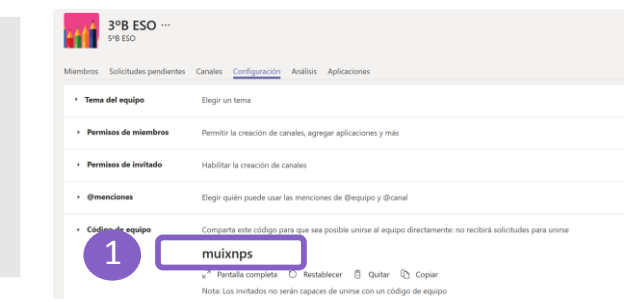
3ºB ESO ···
5ºB ESO

Miembros Solicitudes pendientes Canales Configuración Análisis Aplicaciones

▸ Tema del equipo Elegir un tema

▸ Permisos de miembros Permitir la creación de canales, agregar aplicaciones y más

▸ Permisos de invitado Habilitar la creación de canales

▸ @menciones Elegir quién puede usar las menciones de @equipo y @canal

▾ Código de equipo Comparta este código para que sea posible unirse al equipo directamente: no recibirá solicitudes para unirse

1

muixnps

Pantalla completa Restablecer Quitar Copiar

Nota: Los invitados no serán capaces de unirse con un código de equipo